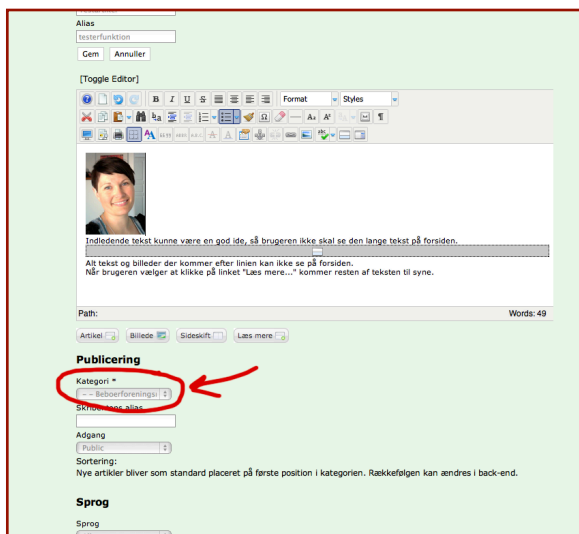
Alias

testerfunktion

Gem Annuller

[Toggle Editor]

Format Styles

Indledende tekst kunne være en god ide, så brugeren ikke skal se den lange tekst på forsiden.

Alt tekst og billeder der kommer efter linien kan ikke se på forsiden.
Når brugeren vælger at klikke på linket "Læs mere..." kommer resten af teksten til syne.

Path:

Words: 49

Artikel Billede Sideskift Læs mere

Publicering

Kategori *

- - Beboerforenings

Skribentens alias

Adgang

Public

Sortering:
Nye artikler bliver som standard placeret på første position i kategorien. Rækkefølgen kan ændres i back-end.

Sprog

Sprog